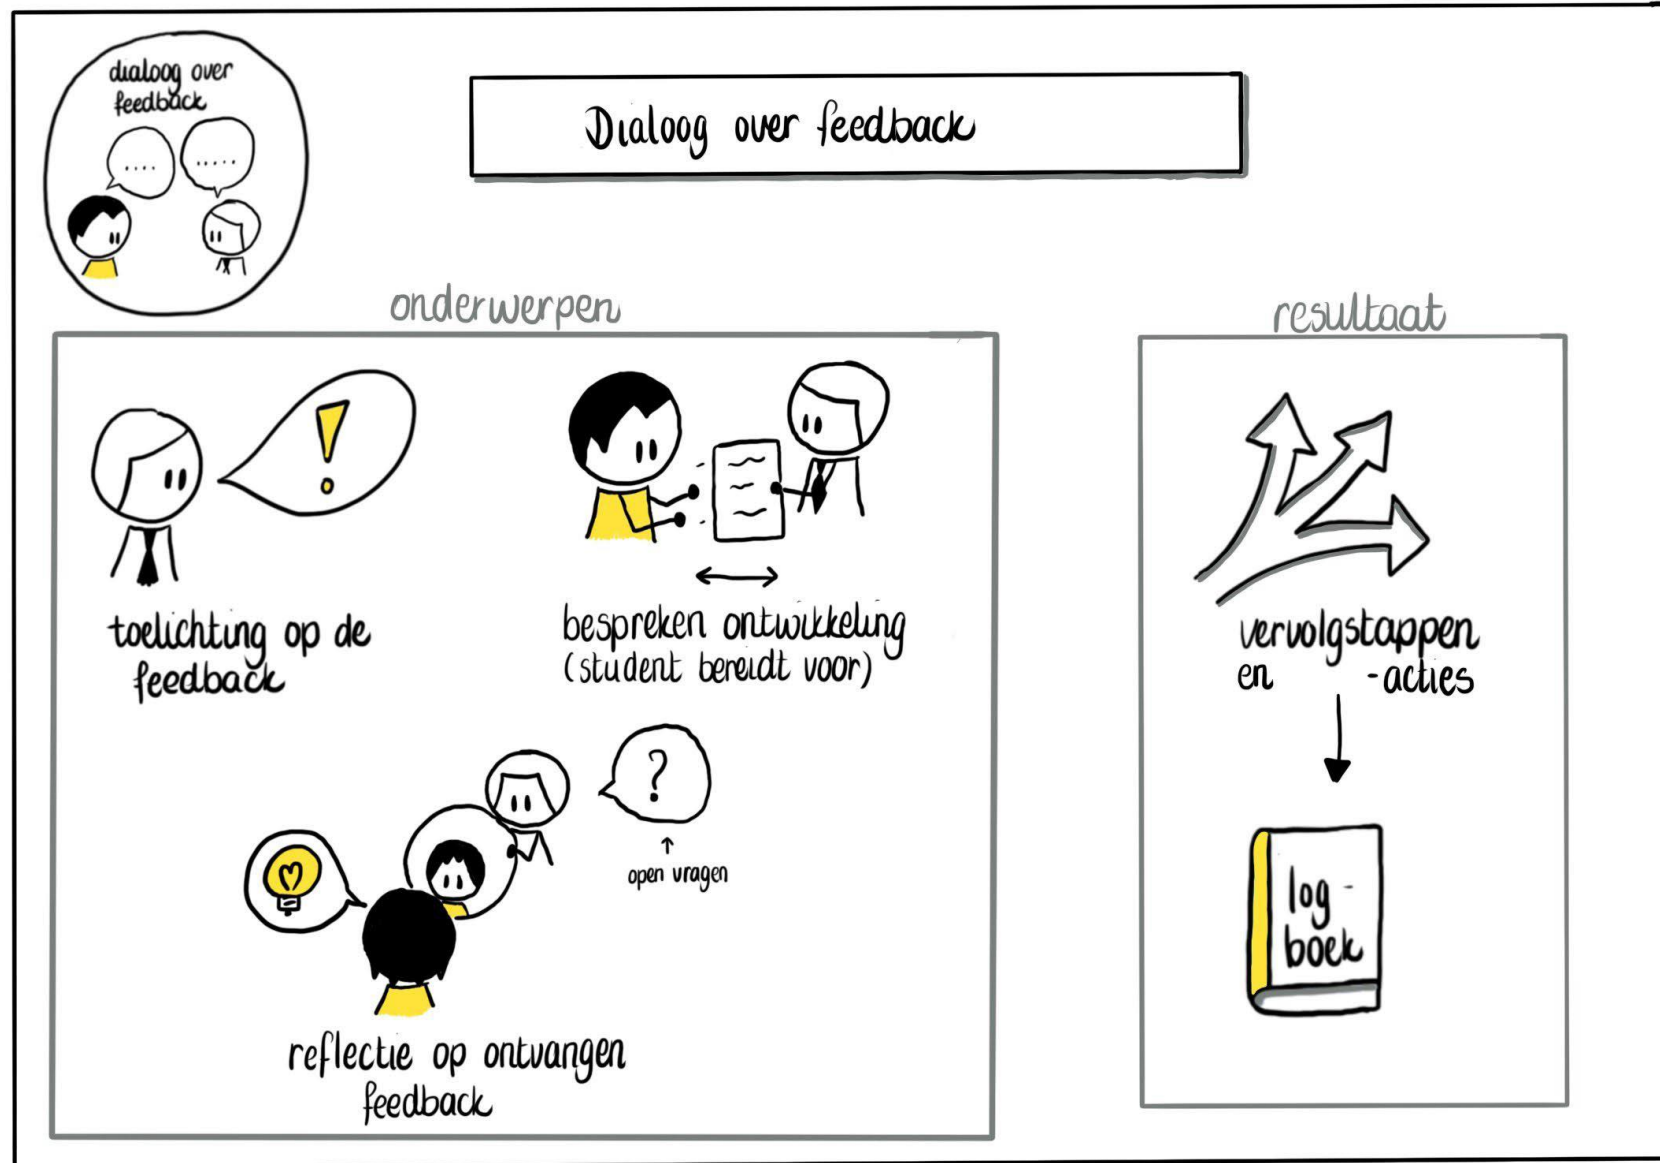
dialoog over feedback

.....

.....

Dialoog over feedback

onderwerpen

toelichting op de feedback

bespreken ontwikkeling (student bereidt voor)

?

open vragen

reflectie op ontvangen feedback

resultaat

vervolgstappen en -acties

log-boek